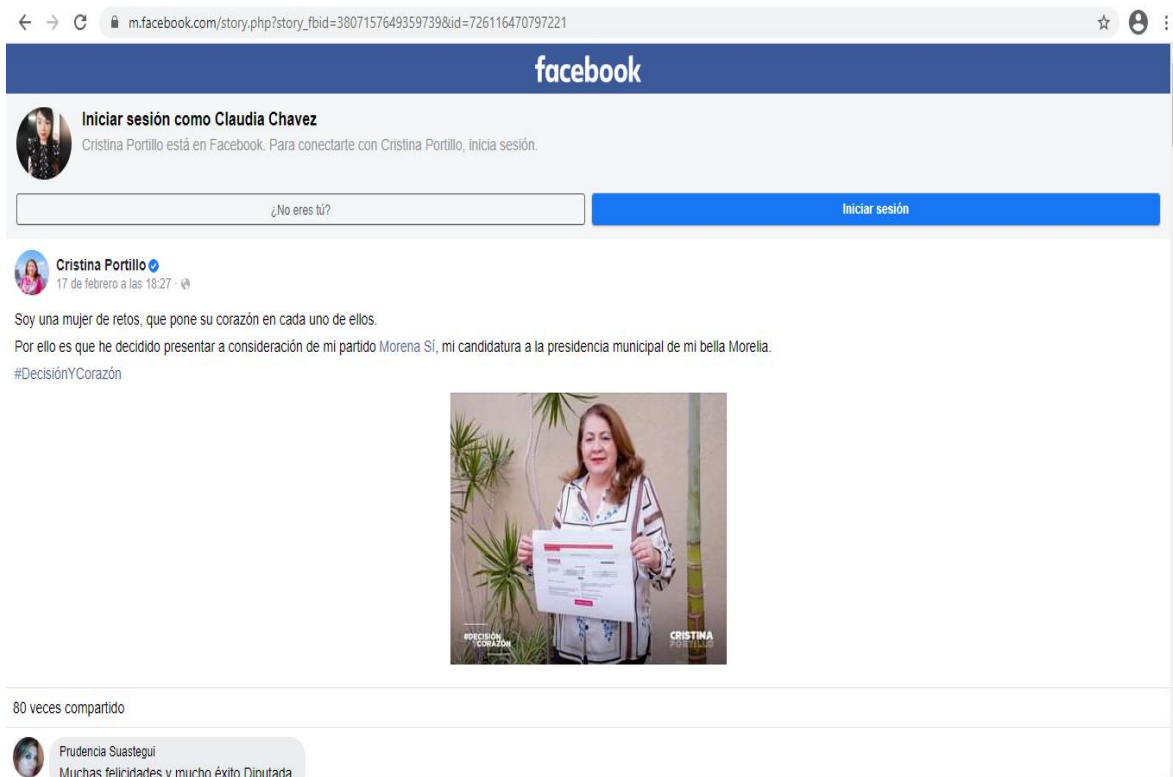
m.facebook.com/story.php?story_fbid=3807157649359739&id=726116470797221

facebook

Iniciar sesión como Claudia Chavez
Cristina Portillo está en Facebook. Para conectarte con Cristina Portillo, inicia sesión.

¿No eres tú?

Iniciar sesión

Cristina Portillo
17 de febrero a las 18:27 ·

Soy una mujer de retos, que pone su corazón en cada uno de ellos.
Por ello es que he decidido presentar a consideración de mi partido Morena Sí, mi candidatura a la presidencia municipal de mi bella Morelia.
#DecisiónYCorazón

#DECISIÓN CORAZÓN

CRISTINA PORTILLO

80 veces compartido

Prudencia Suastegui
Muchas felicidades y mucho éxito Diputada